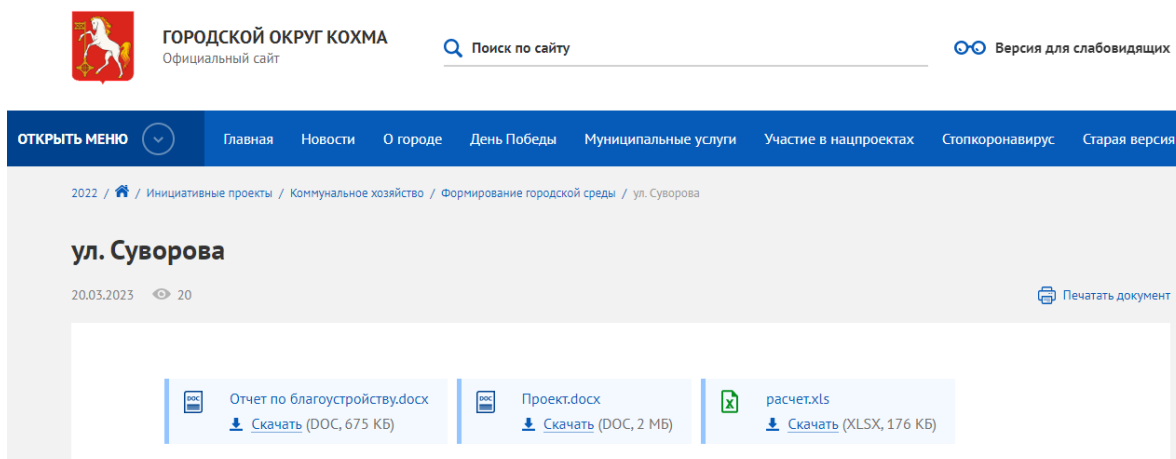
ГОРОДСКОЙ ОКРУГ КОХМА
Официальный сайт

Поиск по сайту

Версия для слабовидящих

ОТКРЫТЬ МЕНЮ

Главная Новости О городе День Победы Муниципальные услуги Участие в нацпроектах Стопкоронавирус Старая версия

2022 / / Инициативные проекты / Коммунальное хозяйство / Формирование городской среды / ул. Суворова

ул. Суворова

20.03.2023 20

Печатать документ

Отчет по благоустройству.docx
Скачать (DOC, 675 КБ)

Проект.docx
Скачать (DOC, 2 МБ)

расчет.xls
Скачать (XLSX, 176 КБ)